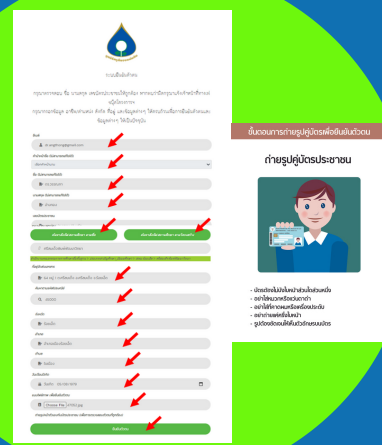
ขั้นตอนการถ่ายรูปคู่บัตรเพื่อยืนยันตัวตน

ถ่ายรูปคู่บัตรประชาชน

- บัตรต้องไม่บังใบหน้าส่วนใดส่วนหนึ่ง
- อย่าใส่หมวกหรือแว่นตาดำ
- อย่าใส่หน้ากากหรือผ้าปิดปาก
- อย่าถ่ายเฉพาะบัตรโดยไม่มีใบหน้า
- รูปต้องชัดเจนให้เห็นตัวอักษรบนบัตร

ระบบยืนยันตัวตน

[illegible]

อีเมล

ร่วมทุนกับ

ชื่อ

นามสกุล

เลขบัตรประชาชน

เบอร์โทรศัพท์

วันเกิด

Choose File

ยืนยันตัวตน